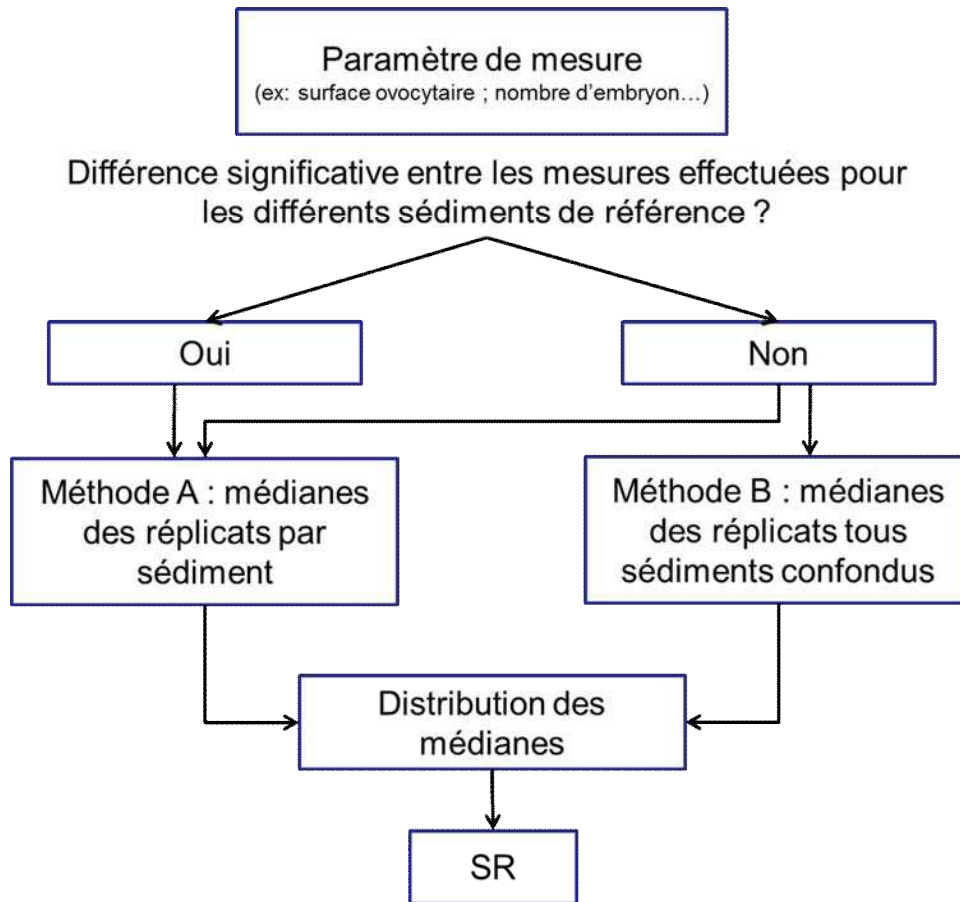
Paramètre de mesure
(ex: surface ovocytaire ; nombre d'embryon…)

Différence significative entre les mesures effectuées pour les différents sédiments de référence ?

Oui

Non

Méthode A : médianes des réplicats par sédiment

Méthode B : médianes des réplicats tous sédiments confondus

Distribution des médianes

SR